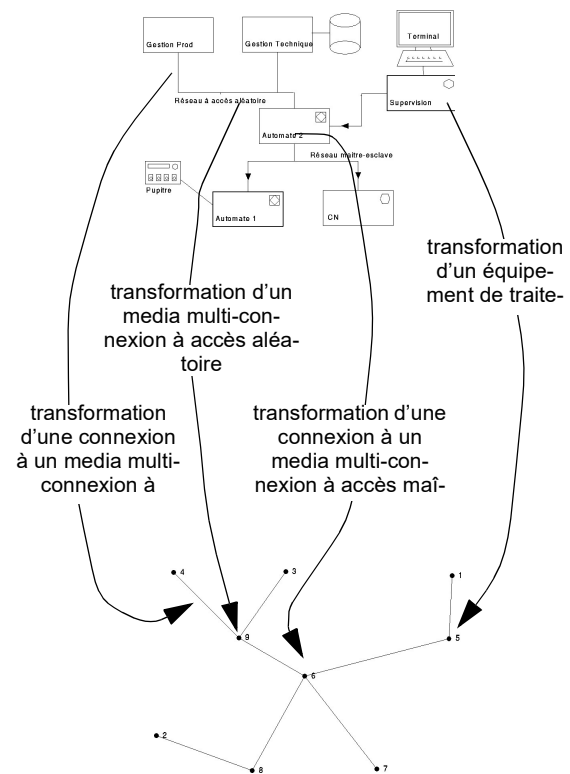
Gestion Prod

Gestion Technique

Terminal

Réseau à accès aléatoire

Supervision

Automate 2

Réseau maître-esclave

Pupitre

Automate 1

CN

transformation d'un équipement de traite-

transformation d'un media multi-connexion à accès aléatoire

transformation d'une connexion à un media multi-connexion à

transformation d'une connexion à un media multi-connexion à accès maî-

4

3

1

9

5

6

2

8

7